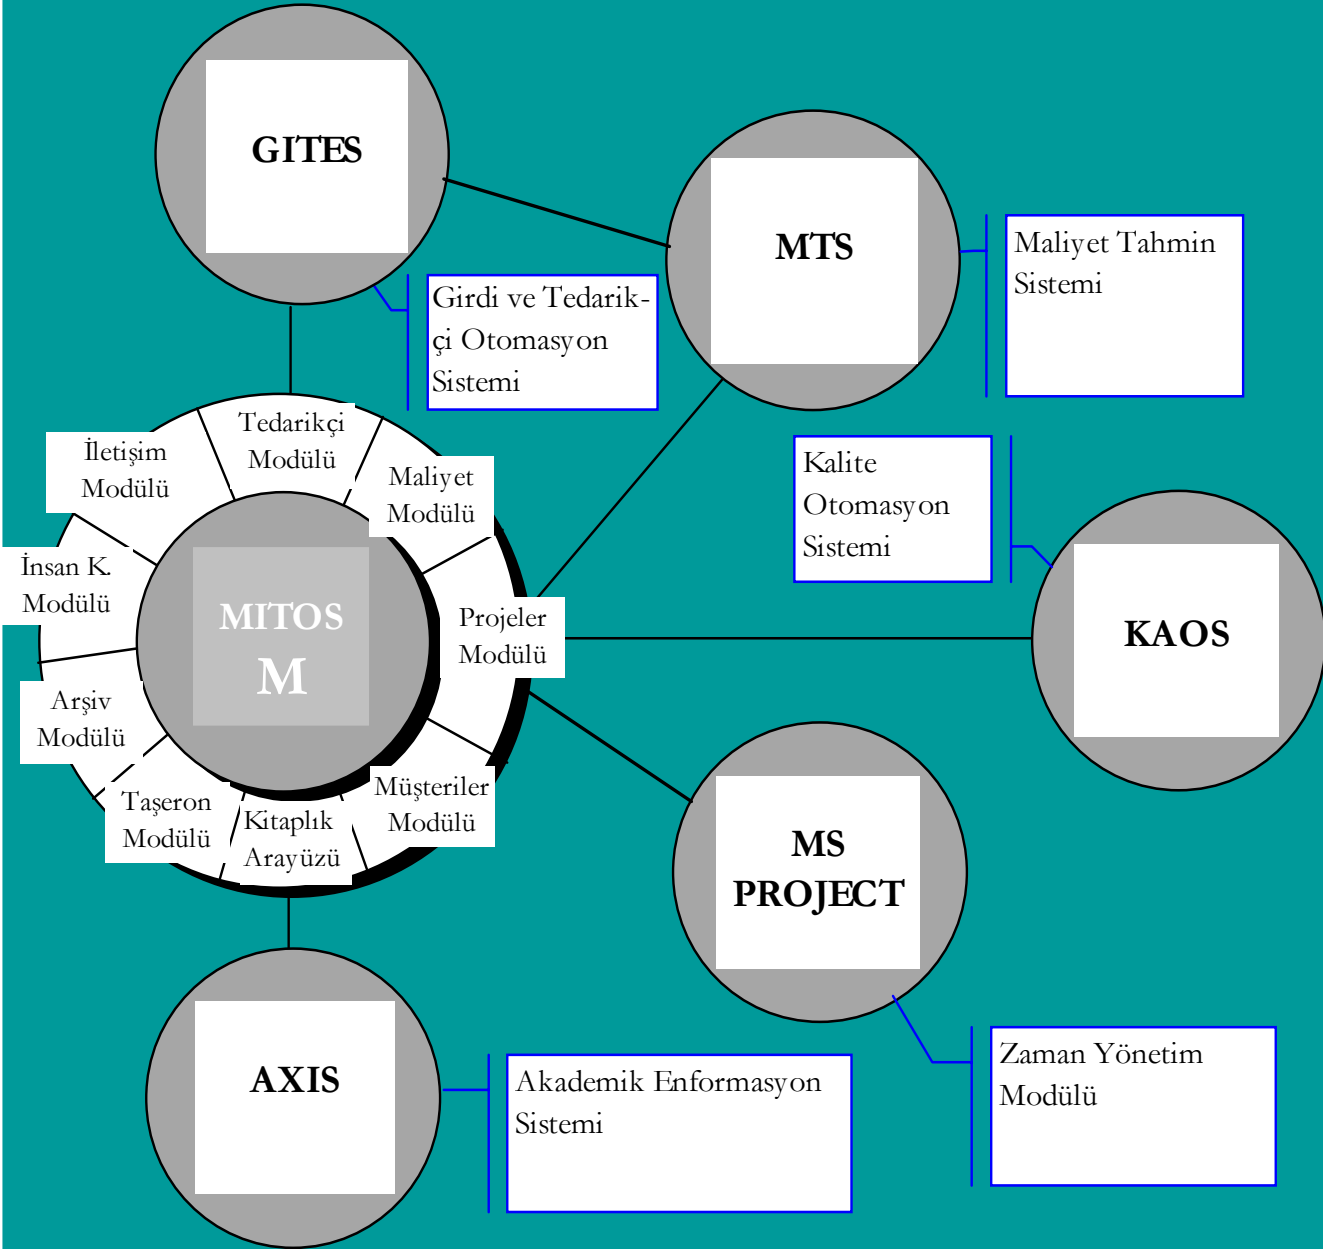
GITES

MTS

Maliyet Tahmin Sistemi

Girdi ve Tedarikçi Otomasyon Sistemi

Tedarikçi Modülü

İletişim Modülü

Maliyet Modülü

Kalite Otomasyon Sistemi

İnsan K. Modülü

MITOS M

Projeler Modülü

KAOS

Arşiv Modülü

Taşeron Modülü

Kitaplık Arayüzü

Müşteriler Modülü

MS PROJECT

AXIS

Akademik Enformasyon Sistemi

Zaman Yönetim Modülü